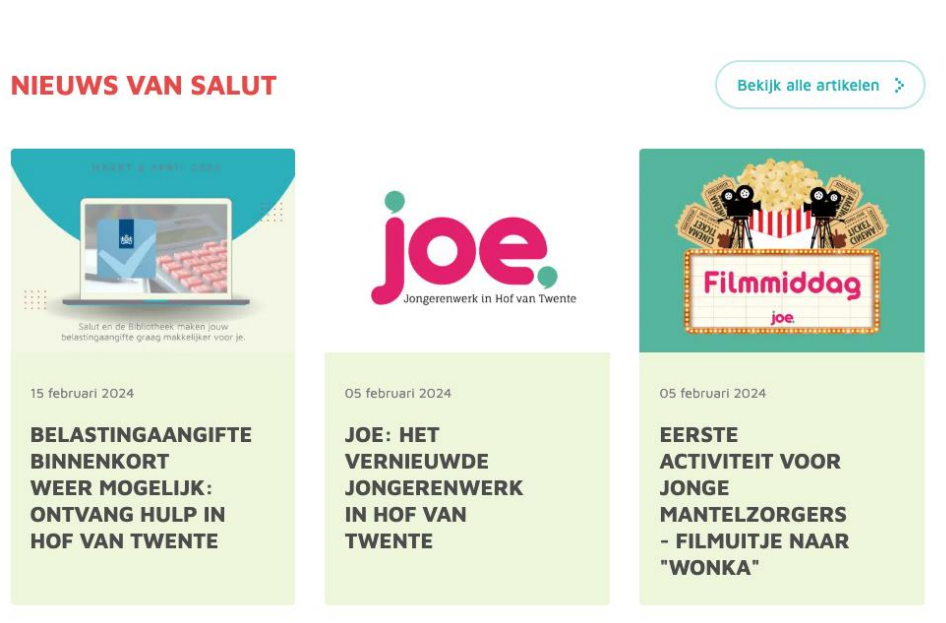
NIEUWS VAN SALUT

Bekijk alle artikelen

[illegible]

Salut en de Bibliotheek maken jouw belastingaangifte graag makkelijker voor je.

15 februari 2024

BELASTINGAANGIFTE BINNENKORT WEER MOGELIJK: ONTVANG HULP IN HOF VAN TWENTE

joe.

Jongerenwerk in Hof van Twente

05 februari 2024

JOE: HET VERNIEUWDE JONGERENWERK IN HOF VAN TWENTE

Filmmiddag

joe.

05 februari 2024

EERSTE ACTIVITEIT VOOR JONGE MANTELZORGERS - FILMUITJE NAAR "WONKA"